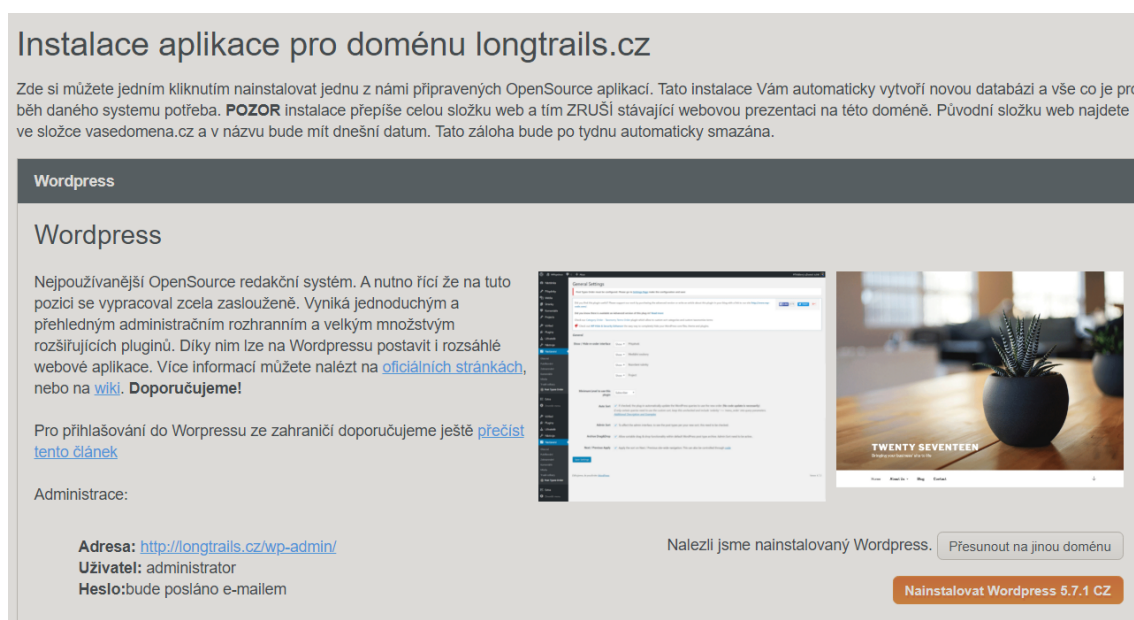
Instalace aplikace pro doménu longtrails.cz

Zde si můžete jedním kliknutím nainstalovat jednu z námi připravených OpenSource aplikací. Tato instalace Vám automaticky vytvoří novou databázi a vše co je pro běh daného systemu potřeba. POZOR instalace přepíše celou složku web a tím ZRUŠÍ stávající webovou prezentaci na této doméně. Původní složku web najdete ve složce vasedomena.cz a v názvu bude mít dnešní datum. Tato záloha bude po tydnu automaticky smazána.

Wordpress

Wordpress

Nejpoužívanější OpenSource redakční systém. A nutno říćí že na tuto pozici se vypracoval zcela zaslouženě. Vyniká jednoduchým a přehledným administračním rozhranním a velkým množstvým rozšiřujících pluginů. Díky nim lze na Wordpressu postavit i rozsáhlé webové aplikace. Více informací můžete nalézt na oficiálních stránkách, nebo na wiki. Doporučujeme!

Pro přihlašování do Worpressu ze zahraničí doporučujeme ještě přečíst tento článek

Administrace:

General Settings

TWENTY SEVENTEEN

Adresa: http://longtrails.cz/wp-admin/
Uživatel: administrator
Heslo:bude posláno e-mailem

Nalezli jsme nainstalovaný Wordpress. Přesunout na jinou doménu

Nainstalovat Wordpress 5.7.1 CZ